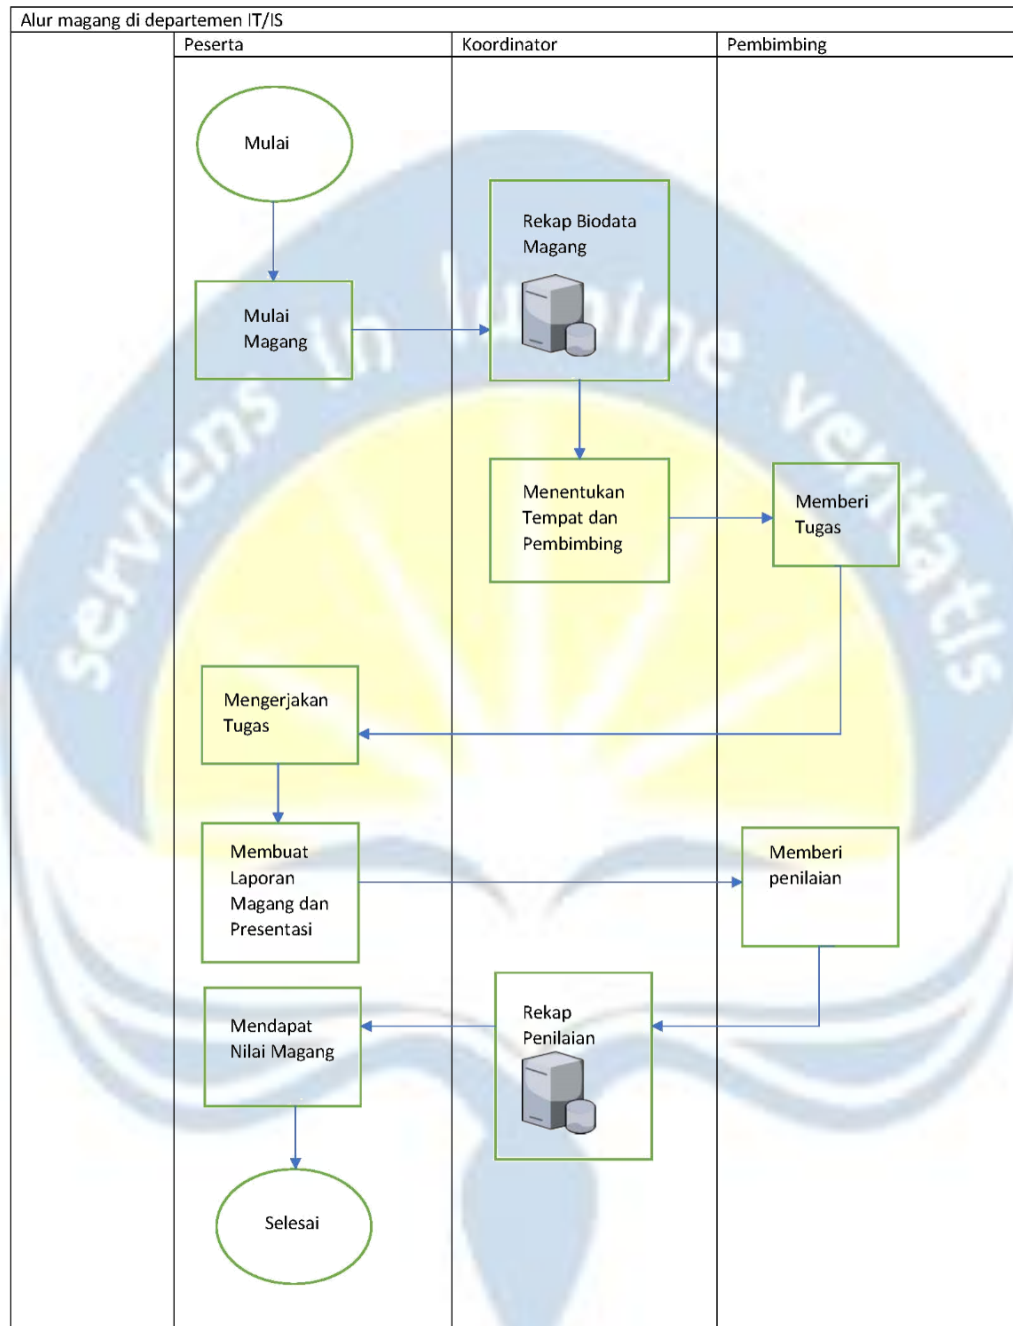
Alur magang di departemen IT/IS

Peserta

Koordinator

Pembimbing

Mulai

Rekap Biodata Magang

Mulai Magang

Menentukan Tempat dan Pembimbing

Memberi Tugas

Mengerjakan Tugas

Membuat Laporan Magang dan Presentasi

Memberi penilaian

Mendapat Nilai Magang

Rekap Penilaian

Selesai

serviens in lumine veritatis